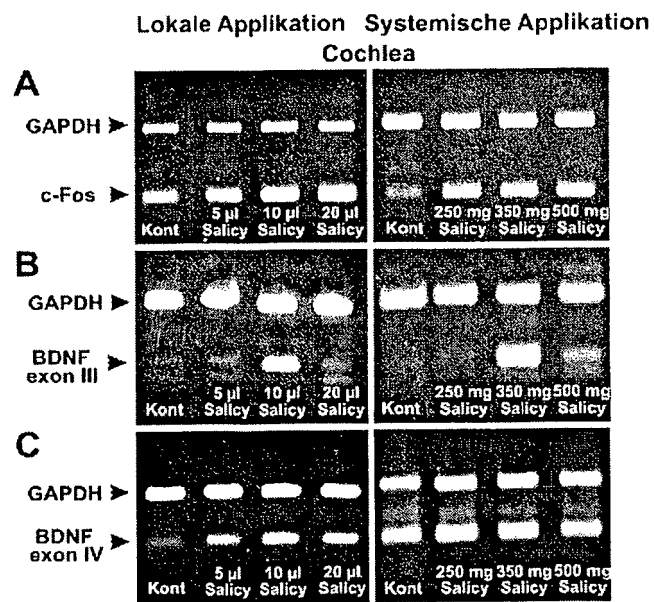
Lokale Applikation Systemische Applikation
Cochlea

A

GAPDH ➤

c-Fos ➤

Kont
5 µl Salicy
10 µl Salicy
20 µl Salicy

Kont
250 mg Salicy
350 mg Salicy
500 mg Salicy

B

GAPDH ➤

BDNF exon III ➤

Kont
5 µl Salicy
10 µl Salicy
20 µl Salicy

Kont
250 mg Salicy
350 mg Salicy
500 mg Salicy

C

GAPDH ➤

BDNF exon IV ➤

Kont
5 µl Salicy
10 µl Salicy
20 µl Salicy

Kont
250 mg Salicy
350 mg Salicy
500 mg Salicy